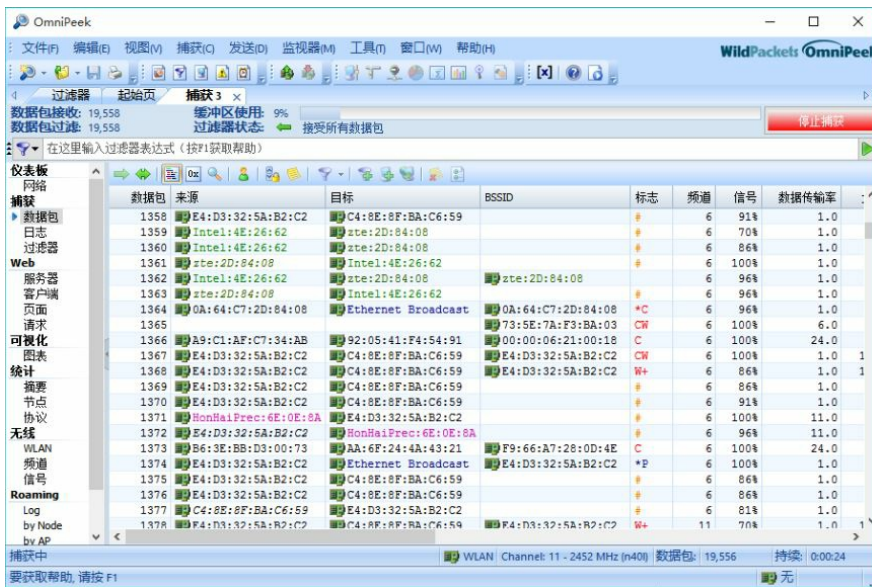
OmniPeek

文件(F) 编辑(E) 视图(V) 捕获(C) 发送(D) 监视器(M) 工具(T) 窗口(W) 帮助(H)

WildPackets OmniPeek

过滤器 起始页 捕获 3

数据包接收: 19,558 缓冲区使用: 9%
数据包过滤: 19,558 过滤器状态: 接受所有数据包

停止捕获

在这里输入过滤器表达式 (按F1获取帮助)

仪表板
网络
捕获
数据包
日志
过滤器
Web
服务器
客户端
页面
请求
可视化
图表
统计
摘要
节点
协议
无线
WLAN
频道
信号
Roaming
Log
by Node
by AP

| 数据包 | 来源 | 目标 | BSSID | 标志 | 频道 | 信号 | 数据传输率 |
|---|---|---|---|---|---|---|---|
| 1358 | E4:D3:32:5A:B2:C2 | C4:8E:8F:BA:C6:59 | | # | 6 | 91% | 1.0 |
| 1359 | Intel:4E:26:62 | zte:2D:84:08 | | # | 6 | 70% | 1.0 |
| 1360 | Intel:4E:26:62 | zte:2D:84:08 | | # | 6 | 86% | 1.0 |
| 1361 | zte:2D:84:08 | Intel:4E:26:62 | | # | 6 | 100% | 1.0 |
| 1362 | Intel:4E:26:62 | zte:2D:84:08 | zte:2D:84:08 | | 6 | 96% | 1.0 |
| 1363 | zte:2D:84:08 | Intel:4E:26:62 | | # | 6 | 96% | 1.0 |
| 1364 | 0A:64:C7:2D:84:08 | Ethernet Broadcast | 0A:64:C7:2D:84:08 | *C | 6 | 96% | 1.0 |
| 1365 | | | 73:5E:7A:F3:BA:03 | CW | 6 | 100% | 6.0 |
| 1366 | A9:C1:AF:C7:34:AB | 92:05:41:F4:54:91 | 00:00:06:21:00:18 | C | 6 | 100% | 24.0 |
| 1367 | E4:D3:32:5A:B2:C2 | C4:8E:8F:BA:C6:59 | E4:D3:32:5A:B2:C2 | CW | 6 | 100% | 1.0 |
| 1368 | E4:D3:32:5A:B2:C2 | C4:8E:8F:BA:C6:59 | E4:D3:32:5A:B2:C2 | W+ | 6 | 86% | 1.0 |
| 1369 | E4:D3:32:5A:B2:C2 | C4:8E:8F:BA:C6:59 | | # | 6 | 86% | 1.0 |
| 1370 | E4:D3:32:5A:B2:C2 | C4:8E:8F:BA:C6:59 | | # | 6 | 91% | 1.0 |
| 1371 | HonHaiPrec:6E:0E:8A | E4:D3:32:5A:B2:C2 | | # | 6 | 100% | 11.0 |
| 1372 | E4:D3:32:5A:B2:C2 | HonHaiPrec:6E:0E:8A | | # | 6 | 96% | 11.0 |
| 1373 | B6:3E:BB:D3:00:73 | AA:6F:24:4A:43:21 | F9:66:A7:28:0D:4E | C | 6 | 100% | 24.0 |
| 1374 | E4:D3:32:5A:B2:C2 | Ethernet Broadcast | E4:D3:32:5A:B2:C2 | *P | 6 | 100% | 1.0 |
| 1375 | E4:D3:32:5A:B2:C2 | C4:8E:8F:BA:C6:59 | | # | 6 | 86% | 1.0 |
| 1376 | E4:D3:32:5A:B2:C2 | C4:8E:8F:BA:C6:59 | | # | 6 | 86% | 1.0 |
| 1377 | C4:8E:8F:BA:C6:59 | E4:D3:32:5A:B2:C2 | | # | 6 | 81% | 1.0 |
| 1378 | E4:D3:32:5A:B2:C2 | C4:8E:8F:BA:C6:59 | E4:D3:32:5A:B2:C2 | W+ | 11 | 70% | 1.0 |

捕获中 WLAN Channel: 11 - 2452 MHz (n40l) 数据包: 19,556 持续: 0:00:24
要获取帮助, 请按 F1 无